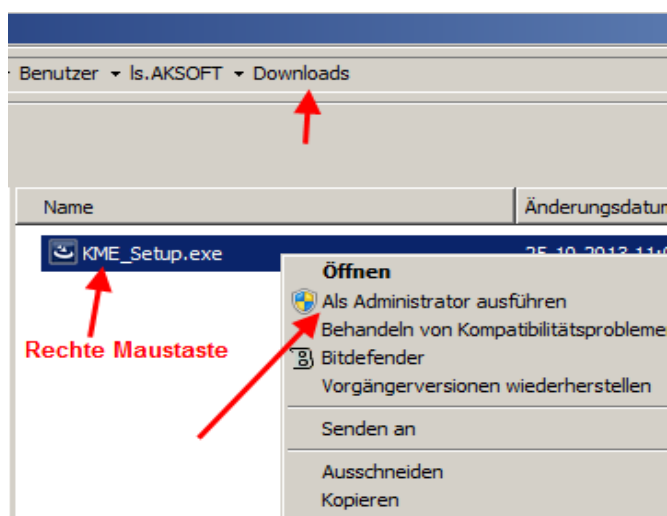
Benutzer ▾ ls.AKSOFT ▾ Downloads

Name
Änderungsdatum

KME_Setup.exe
25.10.2013 11:0

Rechte Maustaste

Öffnen
Als Administrator ausführen
Behandeln von Kompatibilitätsproblemen
Bitdefender
Vorgängerversionen wiederherstellen
Senden an
Ausschneiden
Kopieren